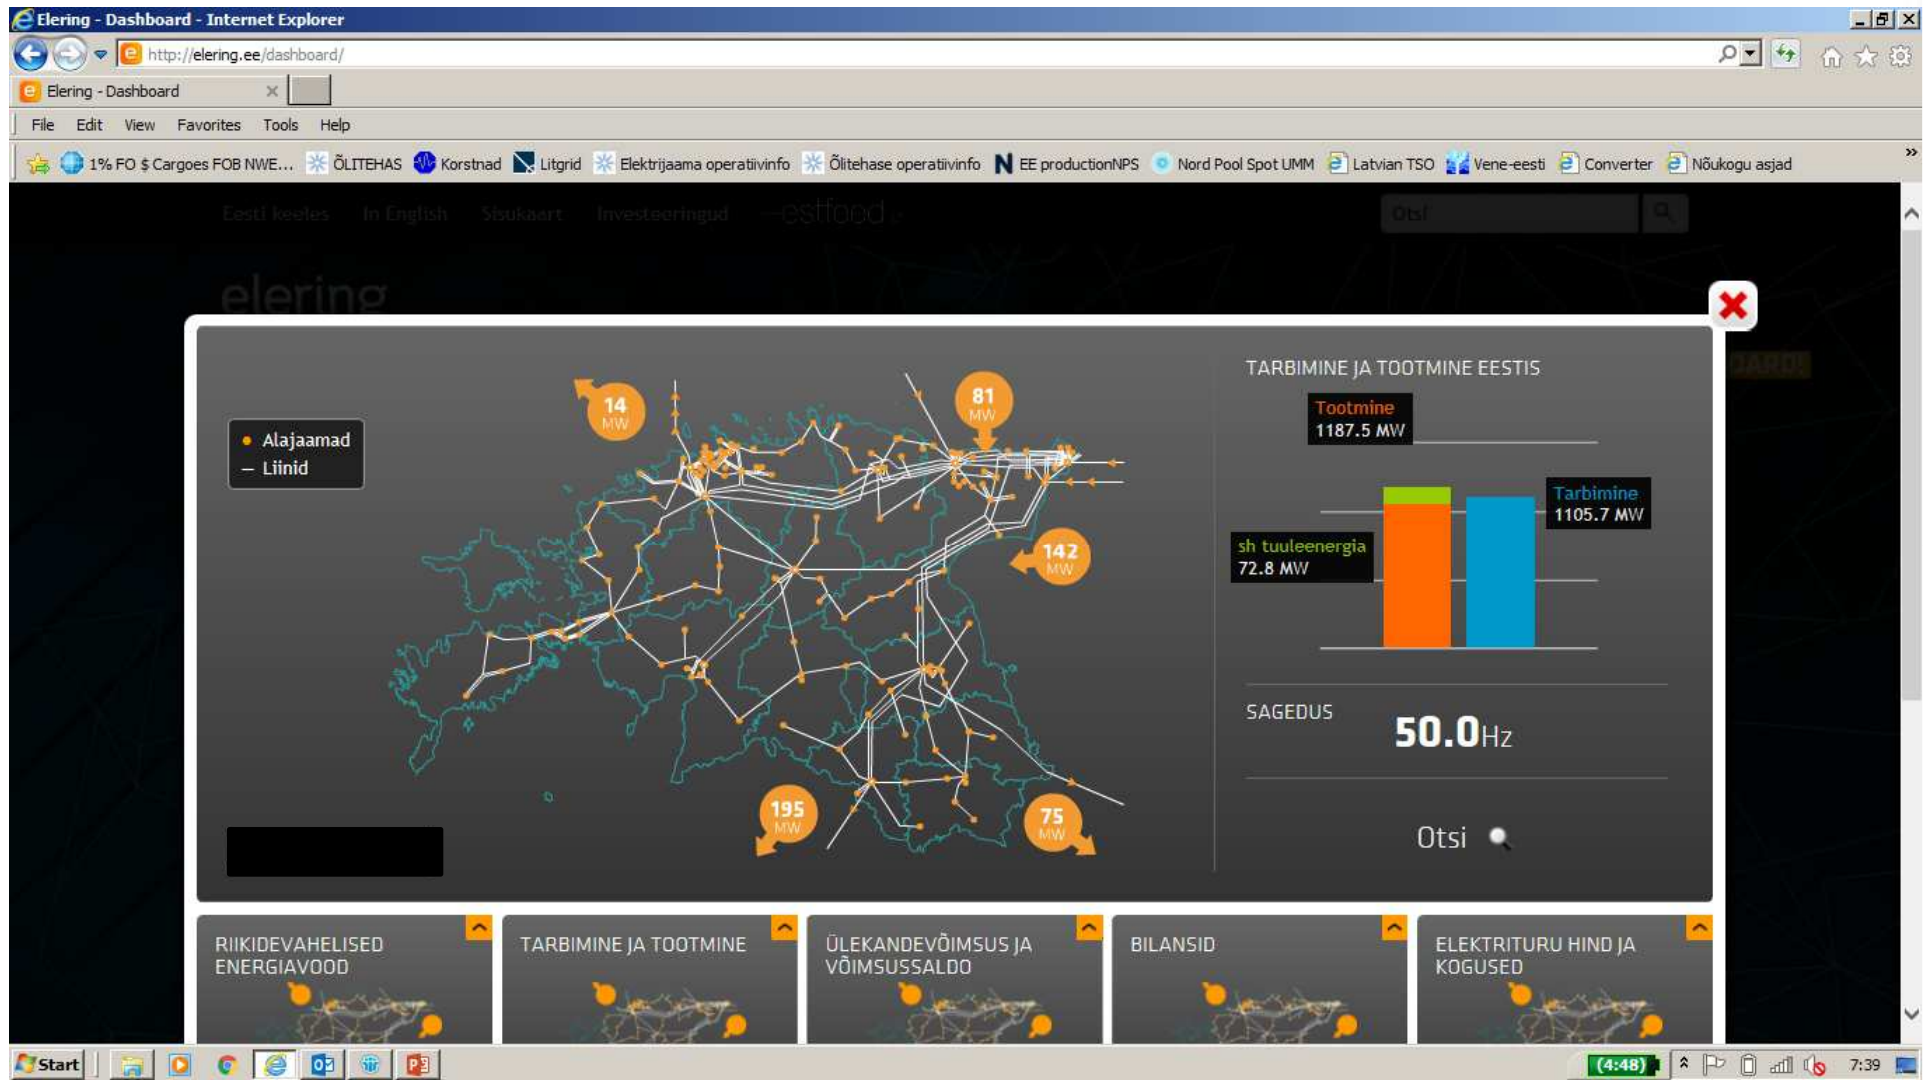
Elering - Dashboard - Internet Explorer

http://elering.ee/dashboard/

Elering - Dashboard

File Edit View Favorites Tools Help

1% FO $ Cargoes FOB NWE... ÕLITEHAS Korstnad Litgrid Elektrijaama operatiivinfo Õlitehase operatiivinfo EE productionNPS Nord Pool Spot UMM Latvian TSO Vene-eesti Converter Nõukogu asjad

Eesti keeles In English Sisukaart Investeeringud estfood Otsi

elering

Alajaamad
Liinid

14 MW
81 MW
142 MW
195 MW
75 MW

TARBIMINE JA TOOTMINE EESTIS

Tootmine
1187.5 MW

Tarbimine
1105.7 MW

sh tuuleenergia
72.8 MW

SAGEDUS
50.0Hz

Otsi

RIIKIDEVAHELISED ENERGIAVOOD

TARBIMINE JA TOOTMINE

ÜLEKANDEVÕIMSUS JA VÕIMSUSSALDO

BILANSID

ELEKTRITURU HIND JA KOGUSED

Start

(4:48)

7:39